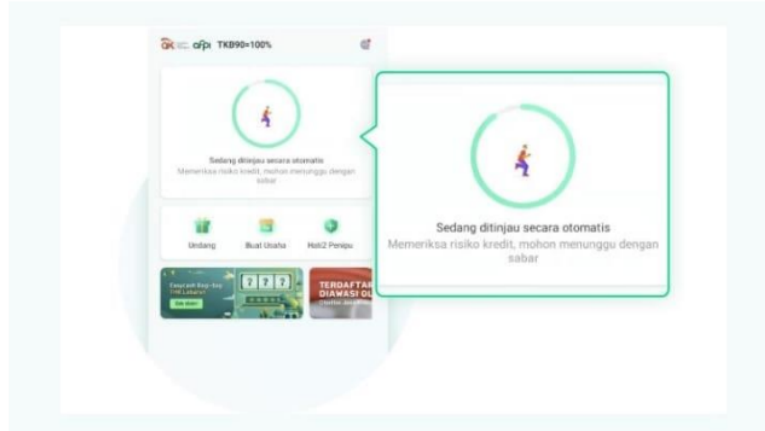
OK afpi TKB90=100%

Sedang ditinjau secara otomatis
Memeriksa risiko kredit, mohon menunggu dengan sabar

Undang
Buat Usaha
Hati2 Penipu

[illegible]
7 7 7
TERDAFTAR
DIAWASI OJ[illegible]

Sedang ditinjau secara otomatis
Memeriksa risiko kredit, mohon menunggu dengan sabar